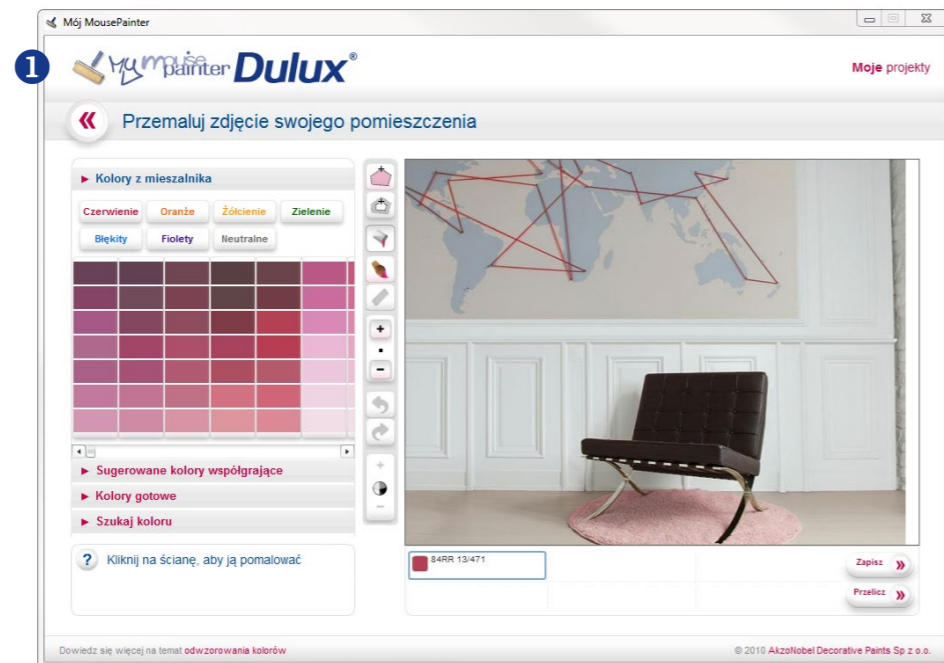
Mój MousePainter

1

My mouse painter Dulux®

Moje projekty

«

Przemaluj zdjęcie swojego pomieszczenia

► Kolory z mieszalnika

Czerwienie Oranże Żółcienie Zielenie

Błękity Fiolety Neutralne

► Sugerowane kolory współgrające

► Kolory gotowe

► Szukaj koloru

? Kliknij na ścianę, aby ją pomalować

84RR 13/471

Zapisz »

Przelicz »

Dowiedz się więcej na temat odwzorowania kolorów

© 2010 AkzoNobel Decorative Paints Sp z o.o.